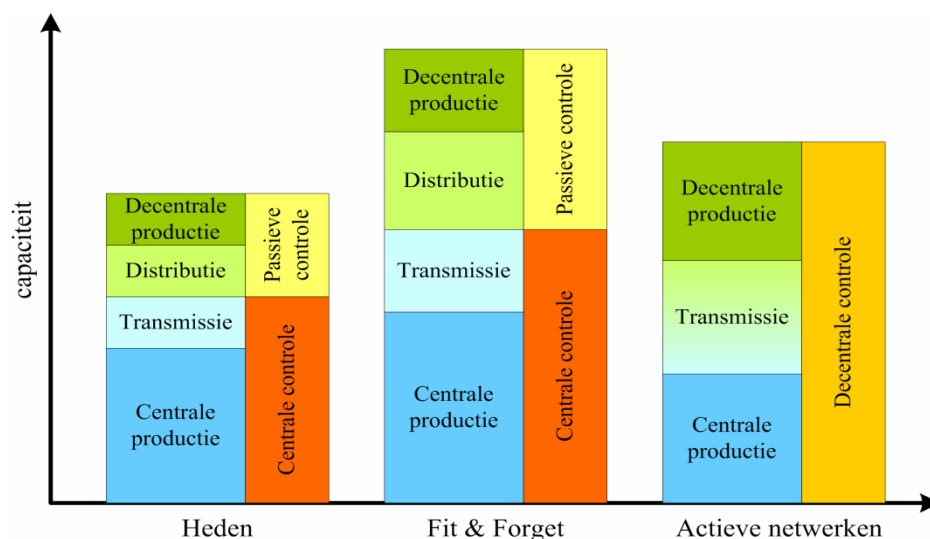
capaciteit

Decentrale productie
Distributie
Transmissie
Centrale productie
Passieve controle
Centrale controle

Decentrale productie
Distributie
Transmissie
Centrale productie
Passieve controle
Centrale controle

Decentrale productie
Transmissie
Centrale productie
Decentrale controle

Heden
Fit & Forget
Actieve netwerken